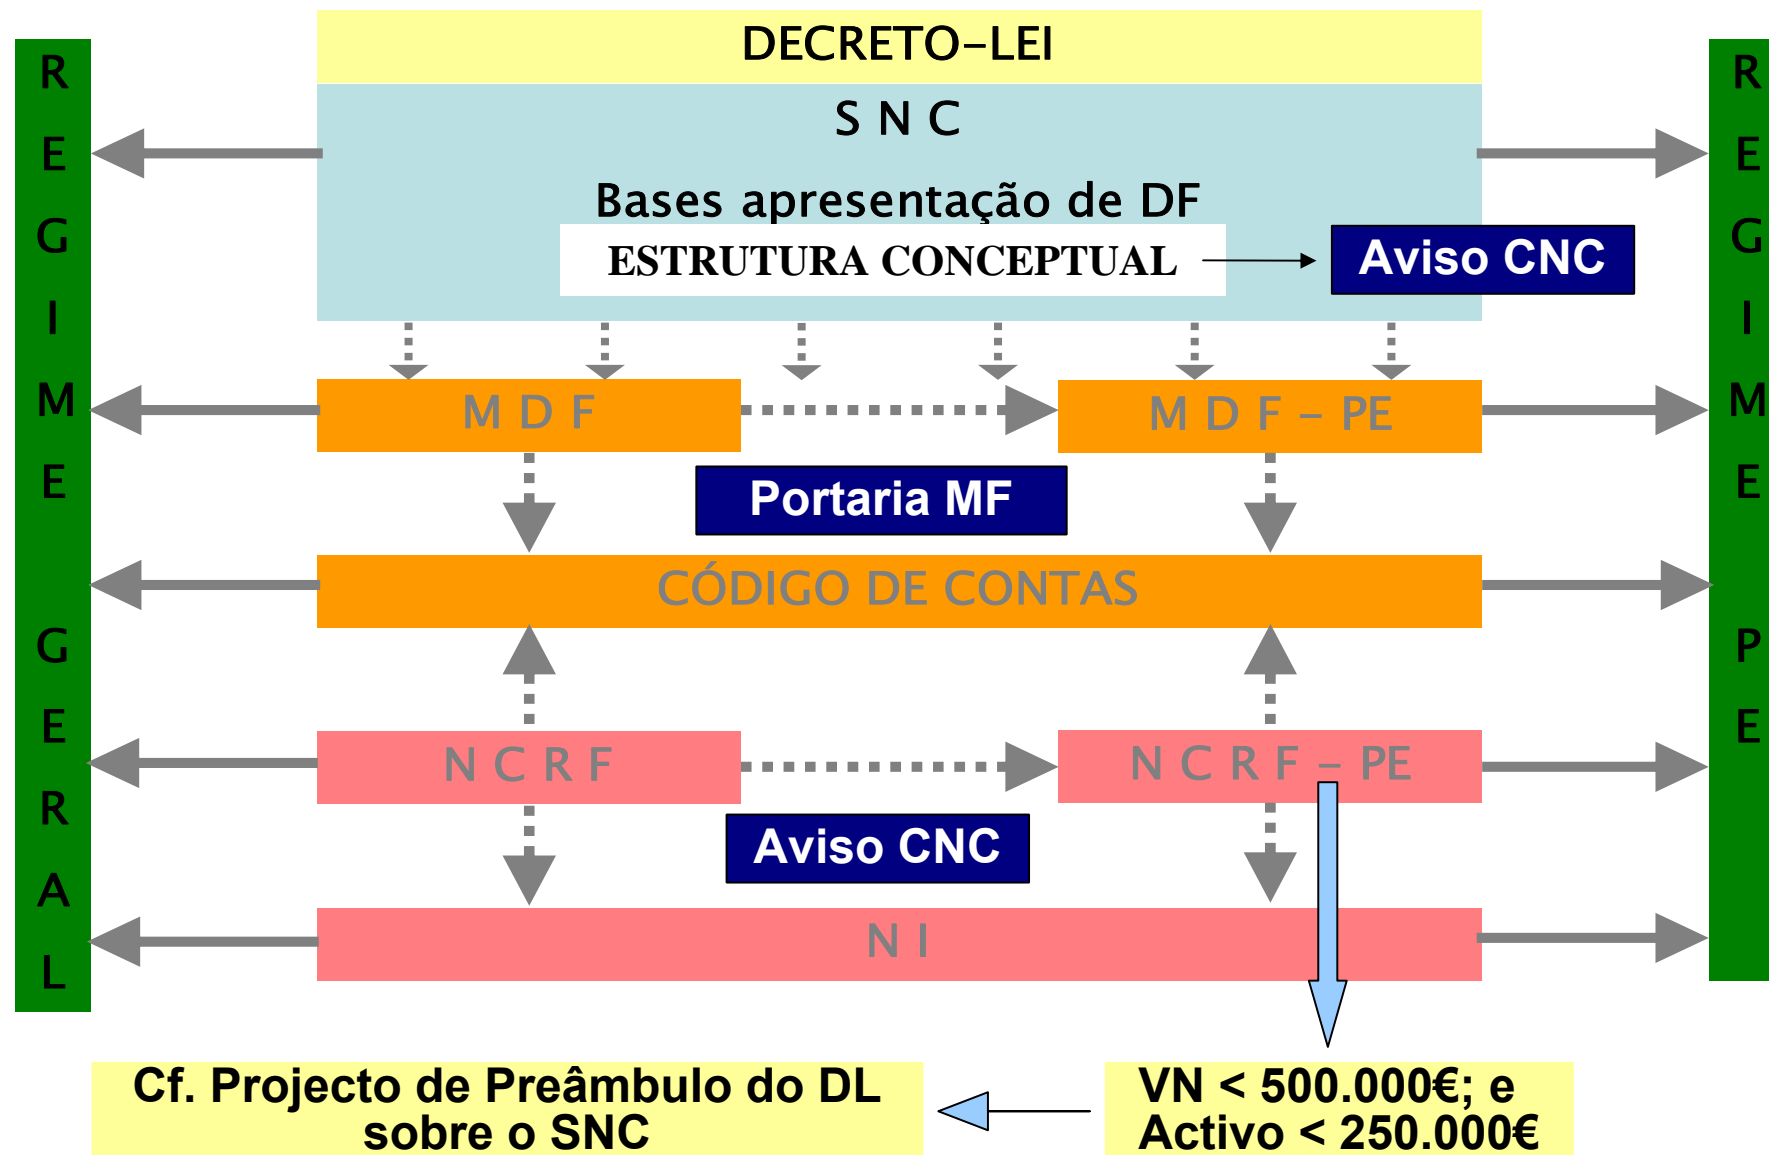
R E G I M E G E R A L

DECRETO–LEI

S N C

Bases apresentação de DF

ESTRUTURA CONCEPTUAL

Aviso CNC

R E G I M E P E

M D F

M D F – PE

Portaria MF

CÓDIGO DE CONTAS

N C R F

N C R F – PE

Aviso CNC

N I

Cf. Projecto de Preâmbulo do DL sobre o SNC

VN < 500.000€; e Activo < 250.000€